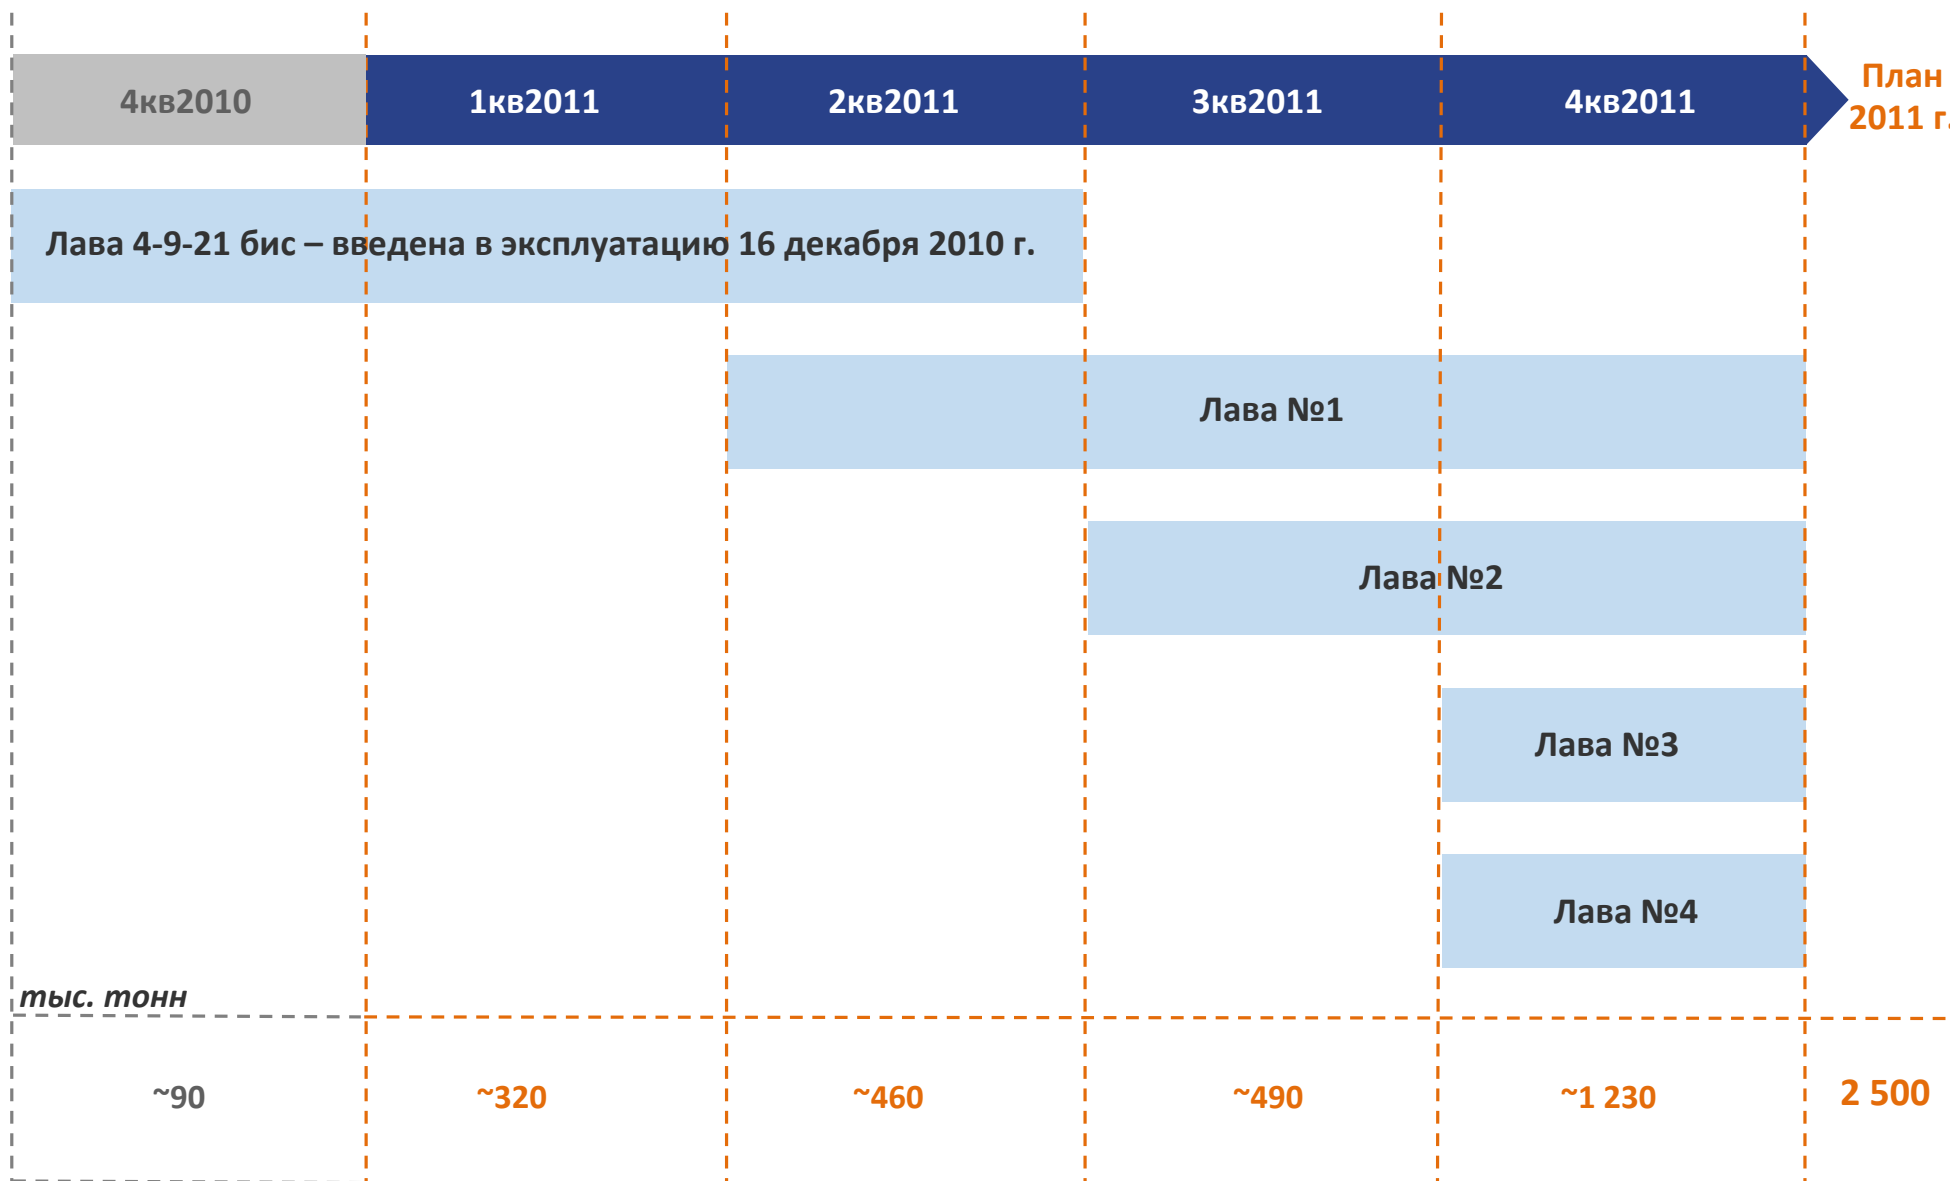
4кв2010

1кв2011

2кв2011

3кв2011

4кв2011

План 2011 г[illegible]

Лава 4-9-21 бис – введена в эксплуатацию 16 декабря 2010 г.

Лава №1

Лава №2

Лава №3

Лава №4

тыс. тонн

~90

~320

~460

~490

~1 230

2 500